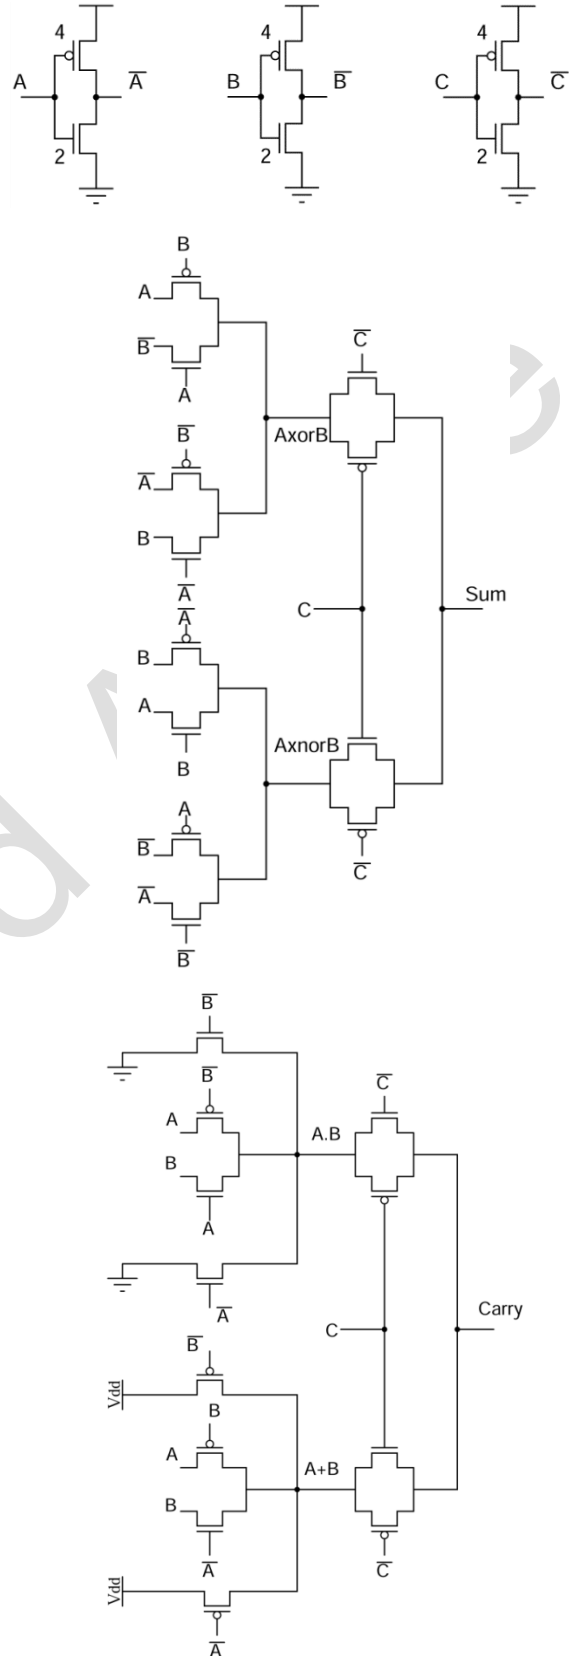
4
A
$\overline{A}$
2

4
B
$\overline{B}$
2

4
C
$\overline{C}$
2

B
A
$\overline{B}$
A
$\overline{B}$
$\overline{A}$
B
$\overline{A}$
$\overline{A}$
B
A
B
A
$\overline{B}$
$\overline{A}$
$\overline{B}$
$\overline{C}$
AxorB
C
Sum
AxnorB
$\overline{C}$

$\overline{B}$
$\overline{B}$
A
B
A
A.B
$\overline{C}$
$\overline{A}$
C
Carry
$\overline{B}$
Vdd
B
A
B
$\overline{A}$
A+B
$\overline{C}$
Vdd
$\overline{A}$